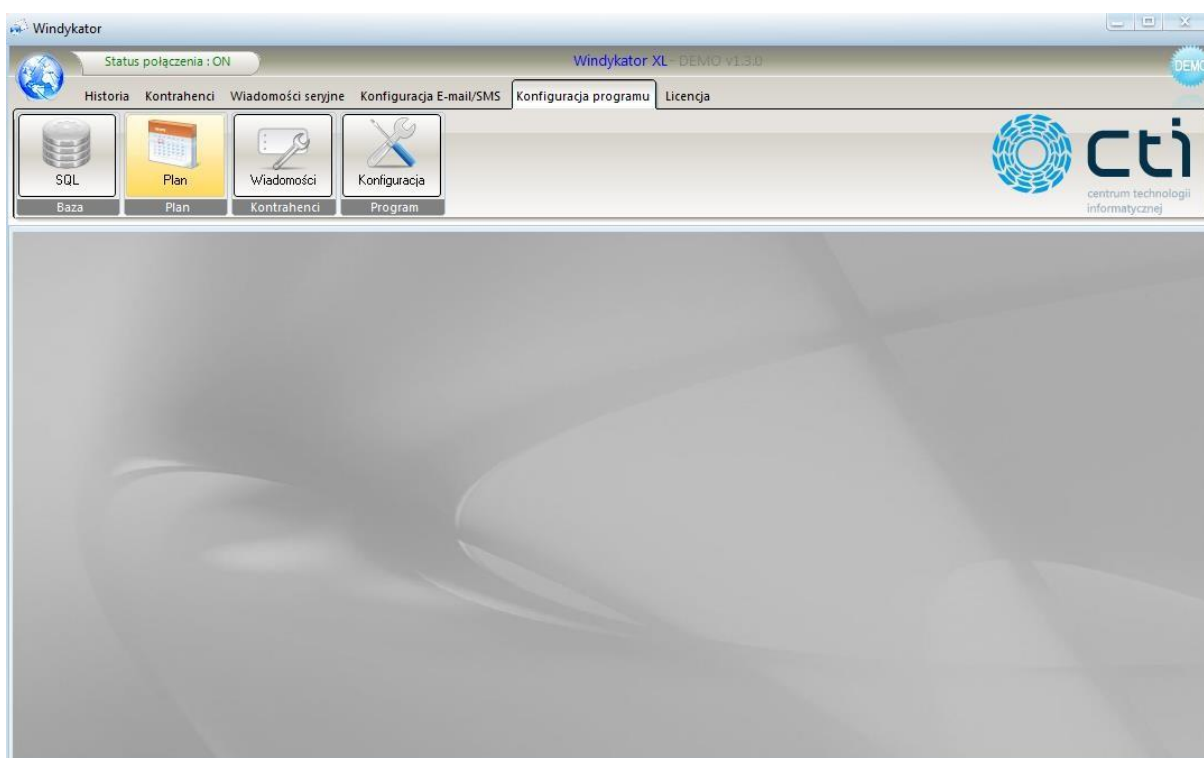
Windykator

Status połączenia : ON

Windykator XL - DEMO V1.3.0

DEMO

Historia Kontrahenci Wiadomości seryjne Konfiguracja E-mail/SMS Konfiguracja programu Licencja

SQL
Baza

Plan
Plan

Wiadomości
Kontrahenci

Konfiguracja
Program

cti
centrum technologii informatycznej